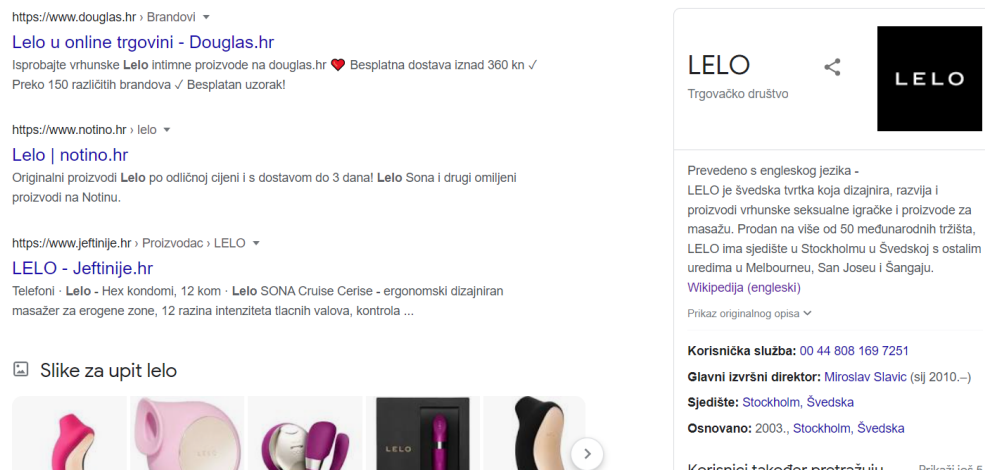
https://www.douglas.hr › Brandovi

Lelo u online trgovini - Douglas.hr

Isprobajte vrhunske Lelo intimne proizvode na douglas.hr ❤ Besplatna dostava iznad 360 kn ✓ Preko 150 različitih brandova ✓ Besplatan uzorak!

https://www.notino.hr › lelo

Lelo | notino.hr

Originalni proizvodi Lelo po odličnoj cijeni i s dostavom do 3 dana! Lelo Sona i drugi omiljeni proizvodi na Notinu.

https://www.jeftinije.hr › Proizvodac › LELO

LELO - Jeftinije.hr

Telefoni · Lelo - Hex kondomi, 12 kom · Lelo SONA Cruise Cerise - ergonomski dizajniran masažer za erogene zone, 12 razina intenziteta tlacnih valova, kontrola ...

Slike za upit lelo

LELO

LELO

Trgovačko društvo

LELO

Prevedeno s engleskog jezika - LELO je švedska tvrtka koja dizajnira, razvija i proizvodi vrhunske seksualne igračke i proizvode za masažu. Prodan na više od 50 međunarodnih tržišta, LELO ima sjedište u Stockholmu u Švedskoj s ostalim uredima u Melbourneu, San Joseu i Šangaju. Wikipedija (engleski)

Prikaz originalnog opisa

Korisnička služba: 00 44 808 169 7251

Glavni izvršni direktor: Miroslav Slavic (sij 2010.–)

Sjedište: Stockholm, Švedska

Osnovano: 2003., Stockholm, Švedska

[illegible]